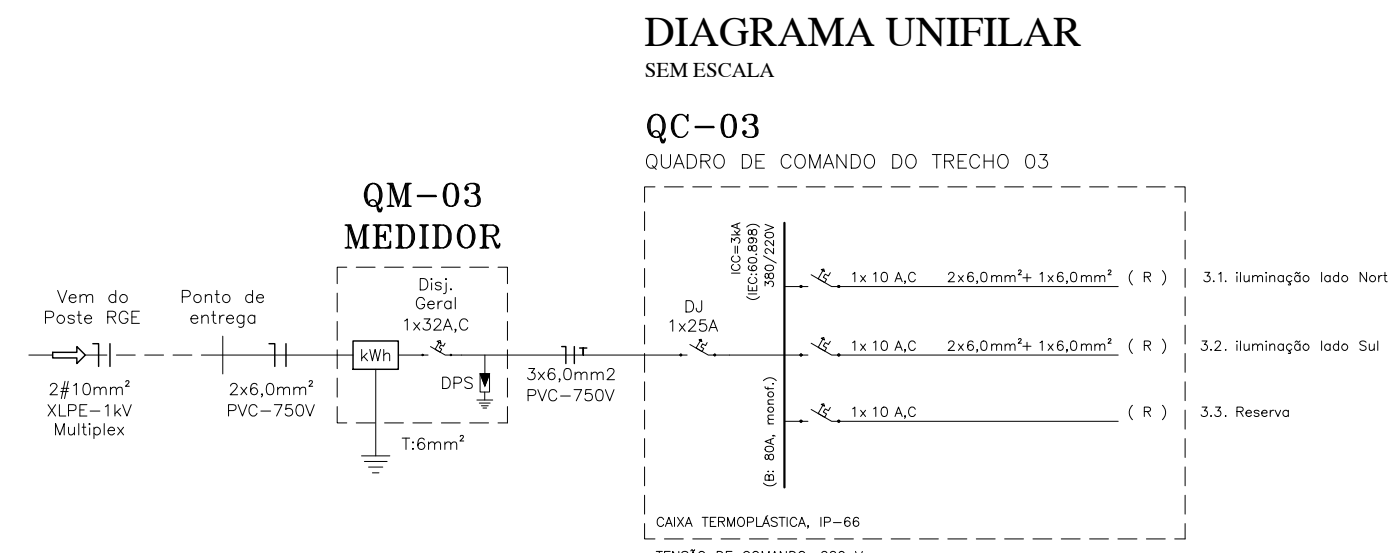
DIAGRAMA UNIFILAR
SEM ESCALA

QC–03
QUADRO DE COMANDO DO TRECHO 03

QM–03
MEDIDOR

Vem do Poste RGE

Ponto de entrega

Disj. Geral 1x32A,C

kWh

DPS

2#10mm²
XLPE–1kV
Multiplex

2x6,0mm²
PVC–750V

T:6mm²

3x6,0mm2
PVC–750V

DJ
1x25A

ICC=3kA
(IEC:60.898)
380/220V

(B: 80A, monof.)

1x 10 A,C 2x6,0mm²+ 1x6,0mm² ( R ) 3.1. iluminação lado Nort

1x 10 A,C 2x6,0mm²+ 1x6,0mm² ( R ) 3.2. iluminação lado Sul

1x 10 A,C ( R ) 3.3. Reserva

CAIXA TERMOPLÁSTICA, IP–66

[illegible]